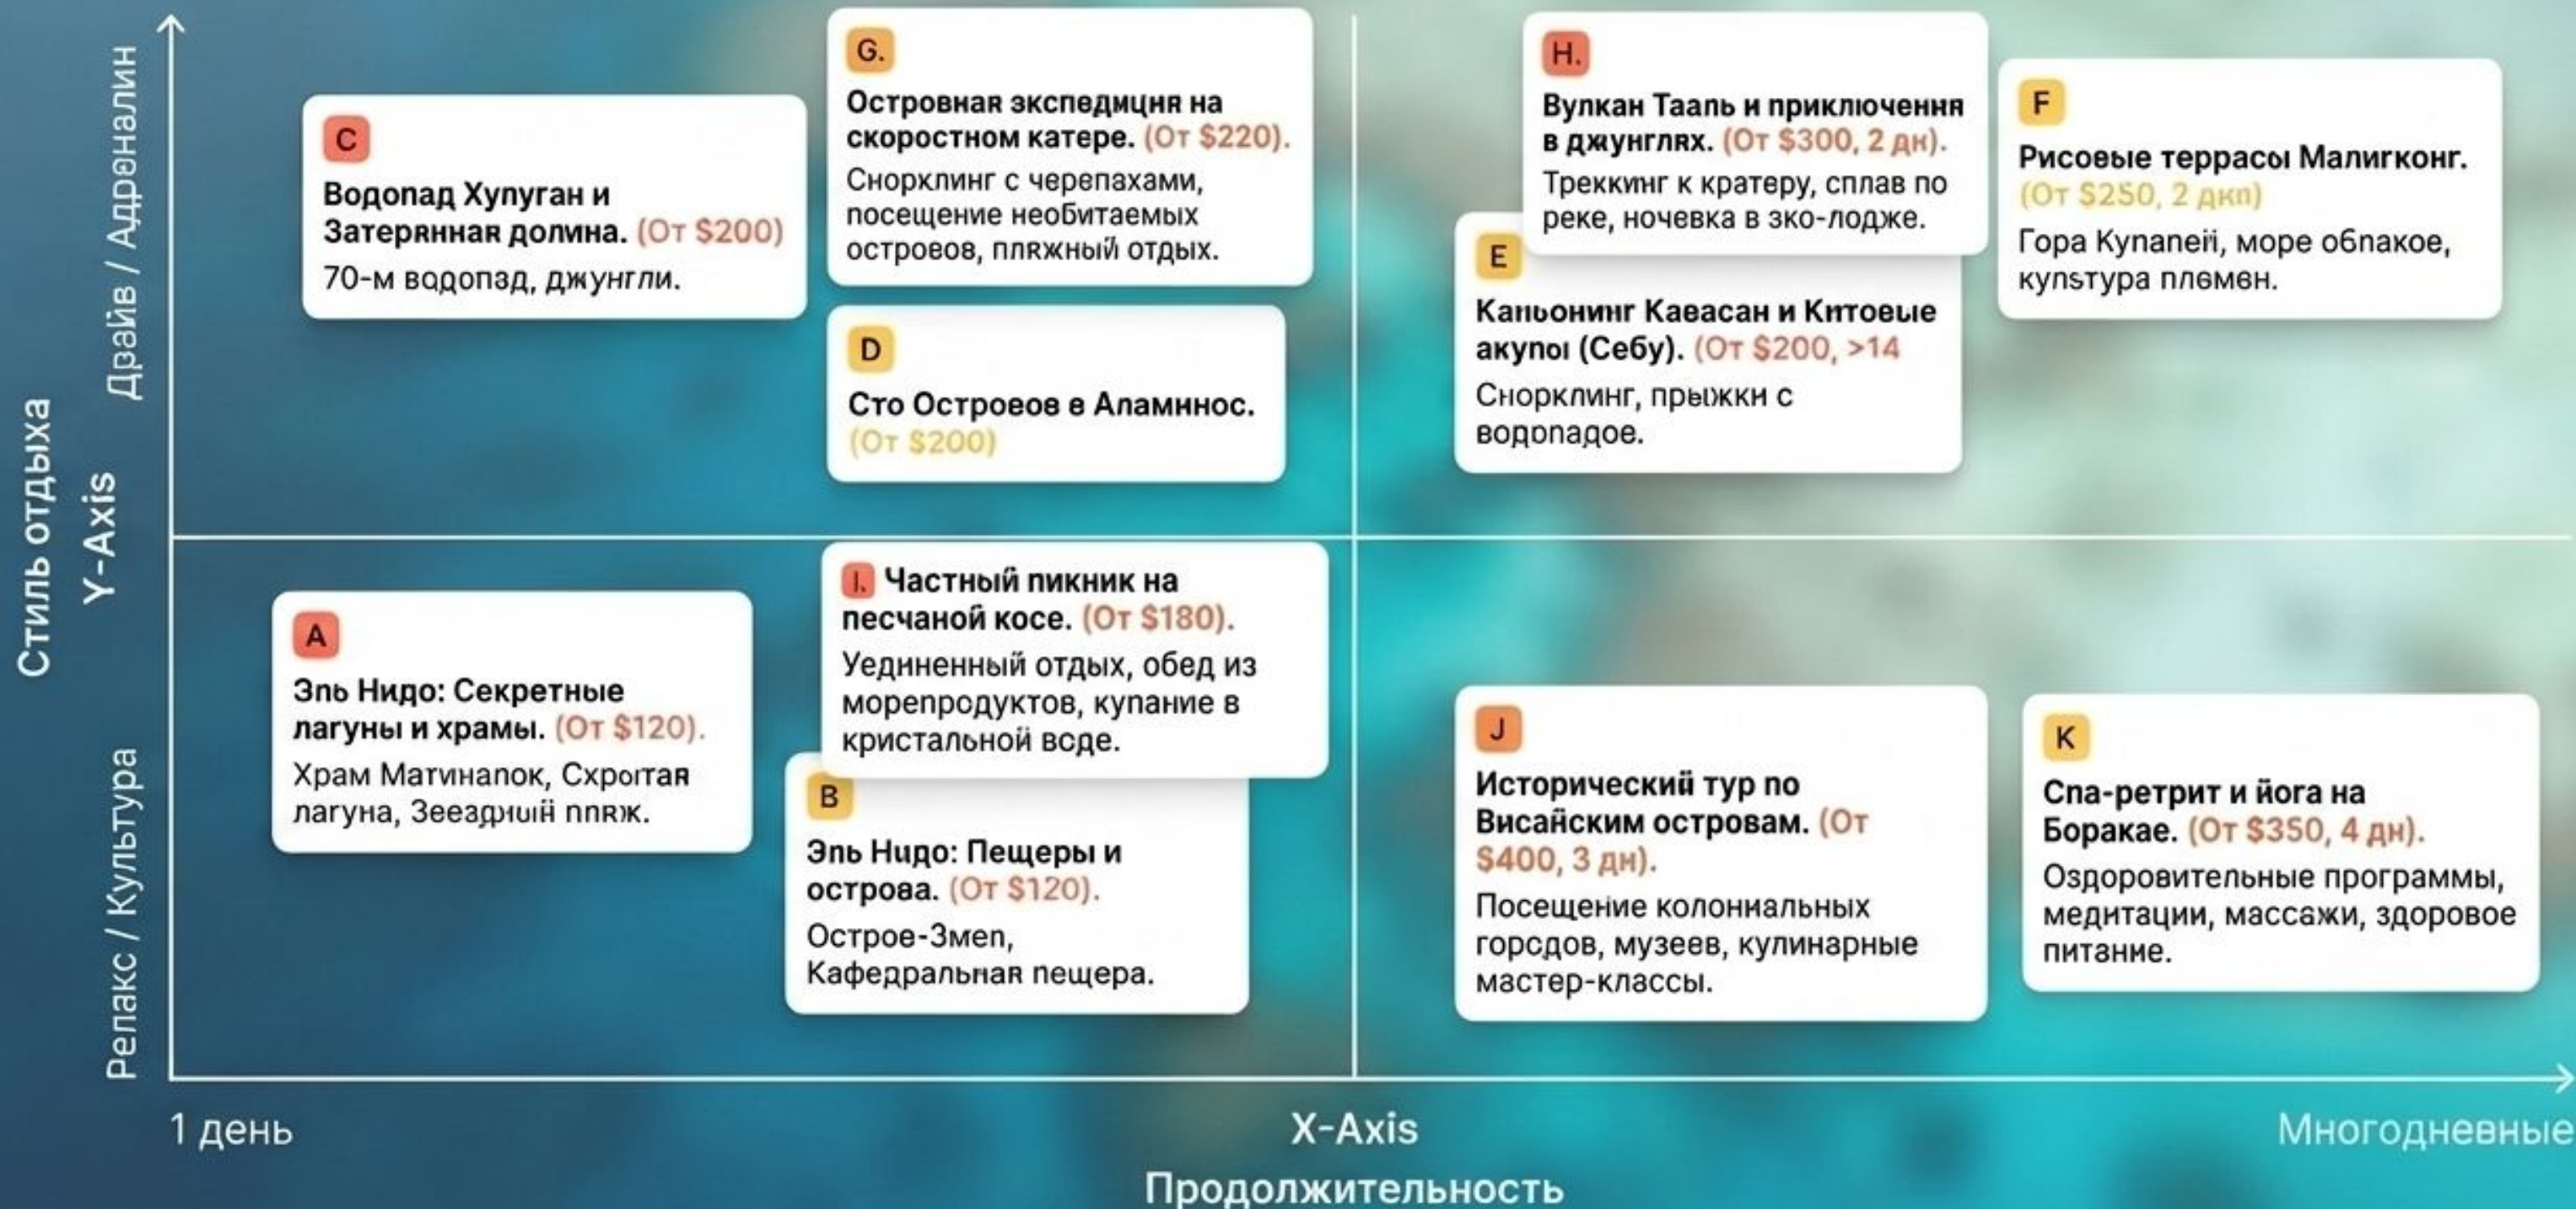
Стиль отдыха
Y-Axis
Драйв / Адреналин
Релакс / Культура

C
Водопад Хулуган и Затерянная долина. (От $200)
70-м водопад, джунгли.

G.
Островная экспедиция на скоростном катере. (От $220).
Снорклинг с черепахами, посещение необитаемых островов, пляжный отдых.

D
Сто Островов в Аламинос.
(От $200)

H.
Вулкан Тааль и приключения в джунглях. (От $300, 2 дн).
Треккинг к кратеру, сплав по реке, ночевка в эко-лодже.

E
Каньонинг Кавасан и Китовые акулы (Себу). (От $200, >14
Снорклинг, прыжки с водопадов.

F
Рисовые террасы Малигконг.
(От $250, 2 дкп)
Гора Кулапеїі, море облакое, культура племен.

A
Эль Нидо: Секретные лагуны и храмы. (От $120).
Храм Матинапок, Скрытая лагуна, Звездный пляж.

I. Частный пикник на песчаной косе. (От $180).
Уединенный отдых, обед из морепродуктов, купание в кристальной воде.

B
Эль Нидо: Пещеры и острова. (От $120).
Остров-Змеи, Кафедральная пещера.

J
Исторический тур по Висайским островам. (От $400, 3 дн).
Посещение колониальных горсдов, музеев, кулинарные мастер-классы.

K
Спа-ретрит и йога на Боракае. (От $350, 4 дн).
Оздоровительные программы, медитации, массажи, здоровое питание.

1 день
X-Axis
Продолжительность
Многодневные